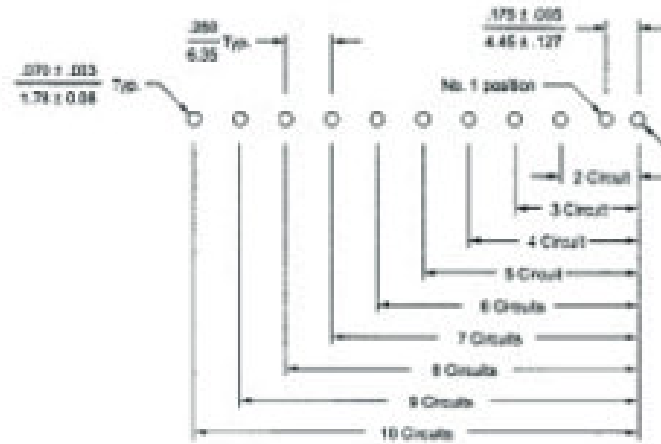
$\frac{.250}{6.35}$ Typ.

$\frac{.175 \pm .005}{4.45 \pm .127}$

$\frac{.070 \pm .003}{1.78 \pm 0.08}$ Typ.

No. 1 position

2 Circuit

3 Circuit

4 Circuit

5 Circuit

6 Circuits

7 Circuits

8 Circuits

9 Circuits

10 Circuits